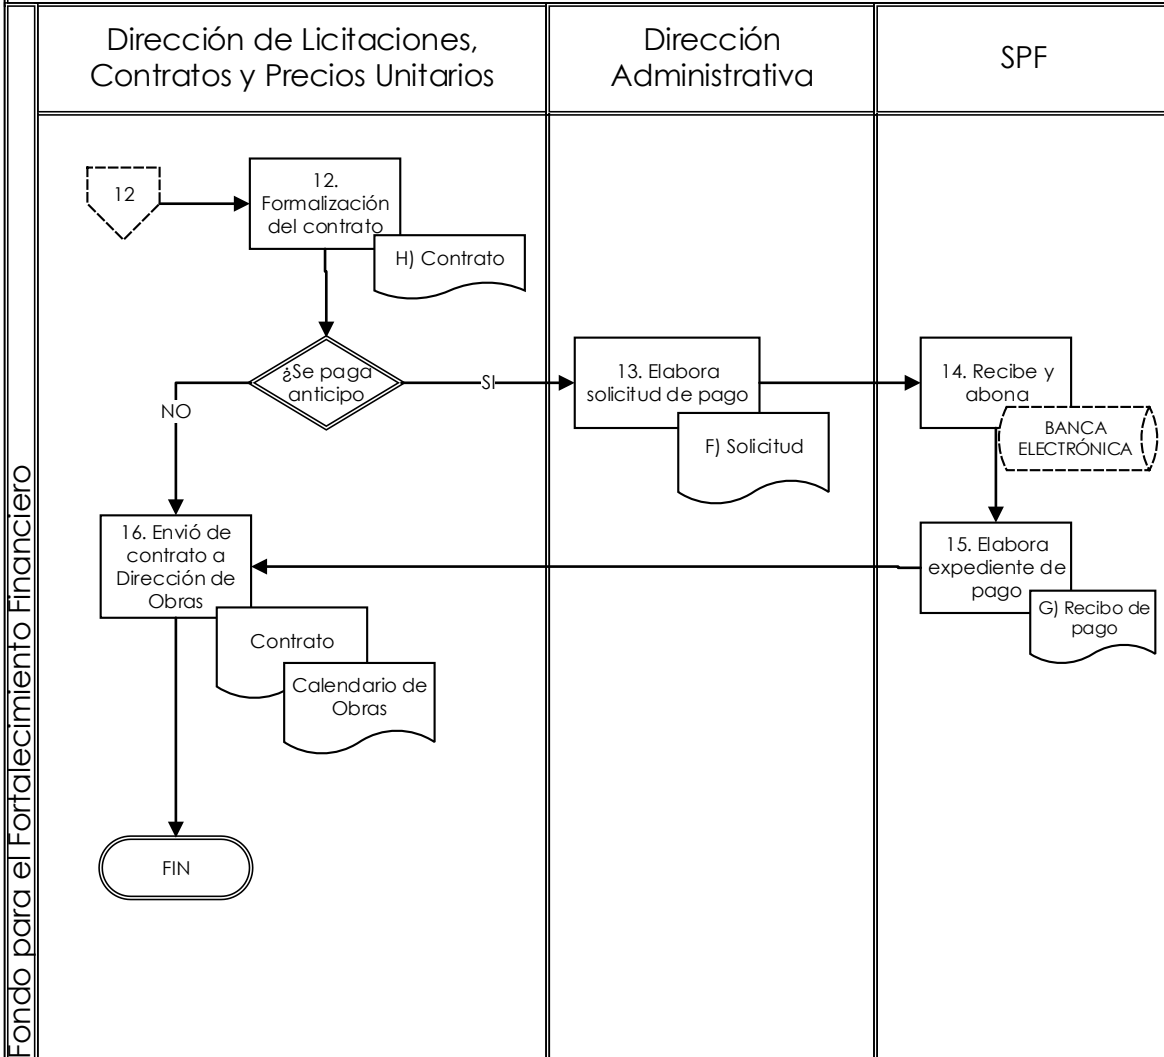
Fondo para el Fortalecimiento Financiero

Dirección de Licitaciones, Contratos y Precios Unitarios

Dirección Administrativa

SPF

12

12. Formalización del contrato

H) Contrato

¿Se paga anticipo

NO

SI

13. Elabora solicitud de pago

F) Solicitud

14. Recibe y abona

BANCA ELECTRÓNICA

15. Elabora expediente de pago

G) Recibo de pago

16. Envió de contrato a Dirección de Obras

Contrato

Calendario de Obras

FIN